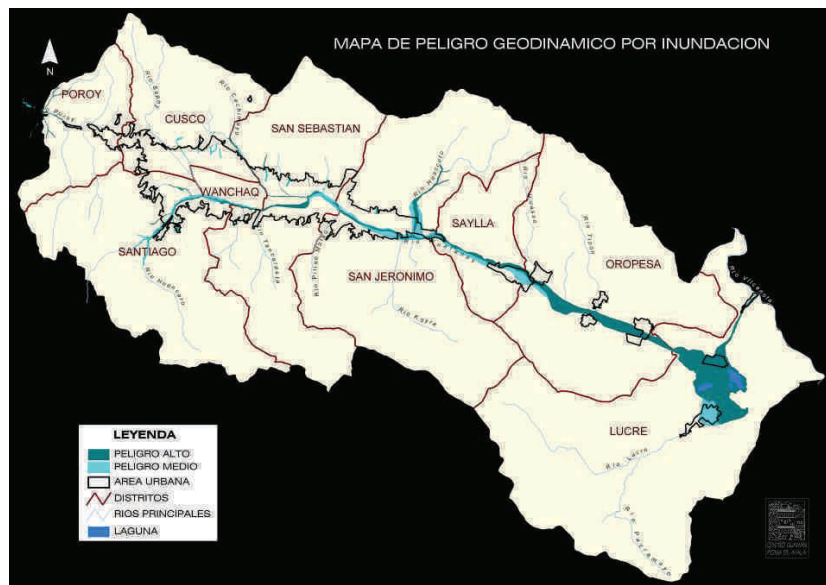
MAPA DE PELIGRO GEODINAMICO POR INUNDACION

N

POROY
CUSCO
SAN SEBASTIAN
WANCHAQ
SAYLLA
SANTIAGO
SAN JERONIMO
OROPESA
LUCRE

Rio Saphy
Rio Cachimayo
Rio Huatanay
Rio Tencomayo
Rio Huancaro
Rio Pillao Matao
Rio Kayra
Rio Huacoto
Rio Tipon
Rio Vilcanota
Rio Lucre
Rio Paccaramayo

LEYENDA
PELIGRO ALTO
PELIGRO MEDIO
AREA URBANA
DISTRITOS
RIOS PRINCIPALES
LAGUNA

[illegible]